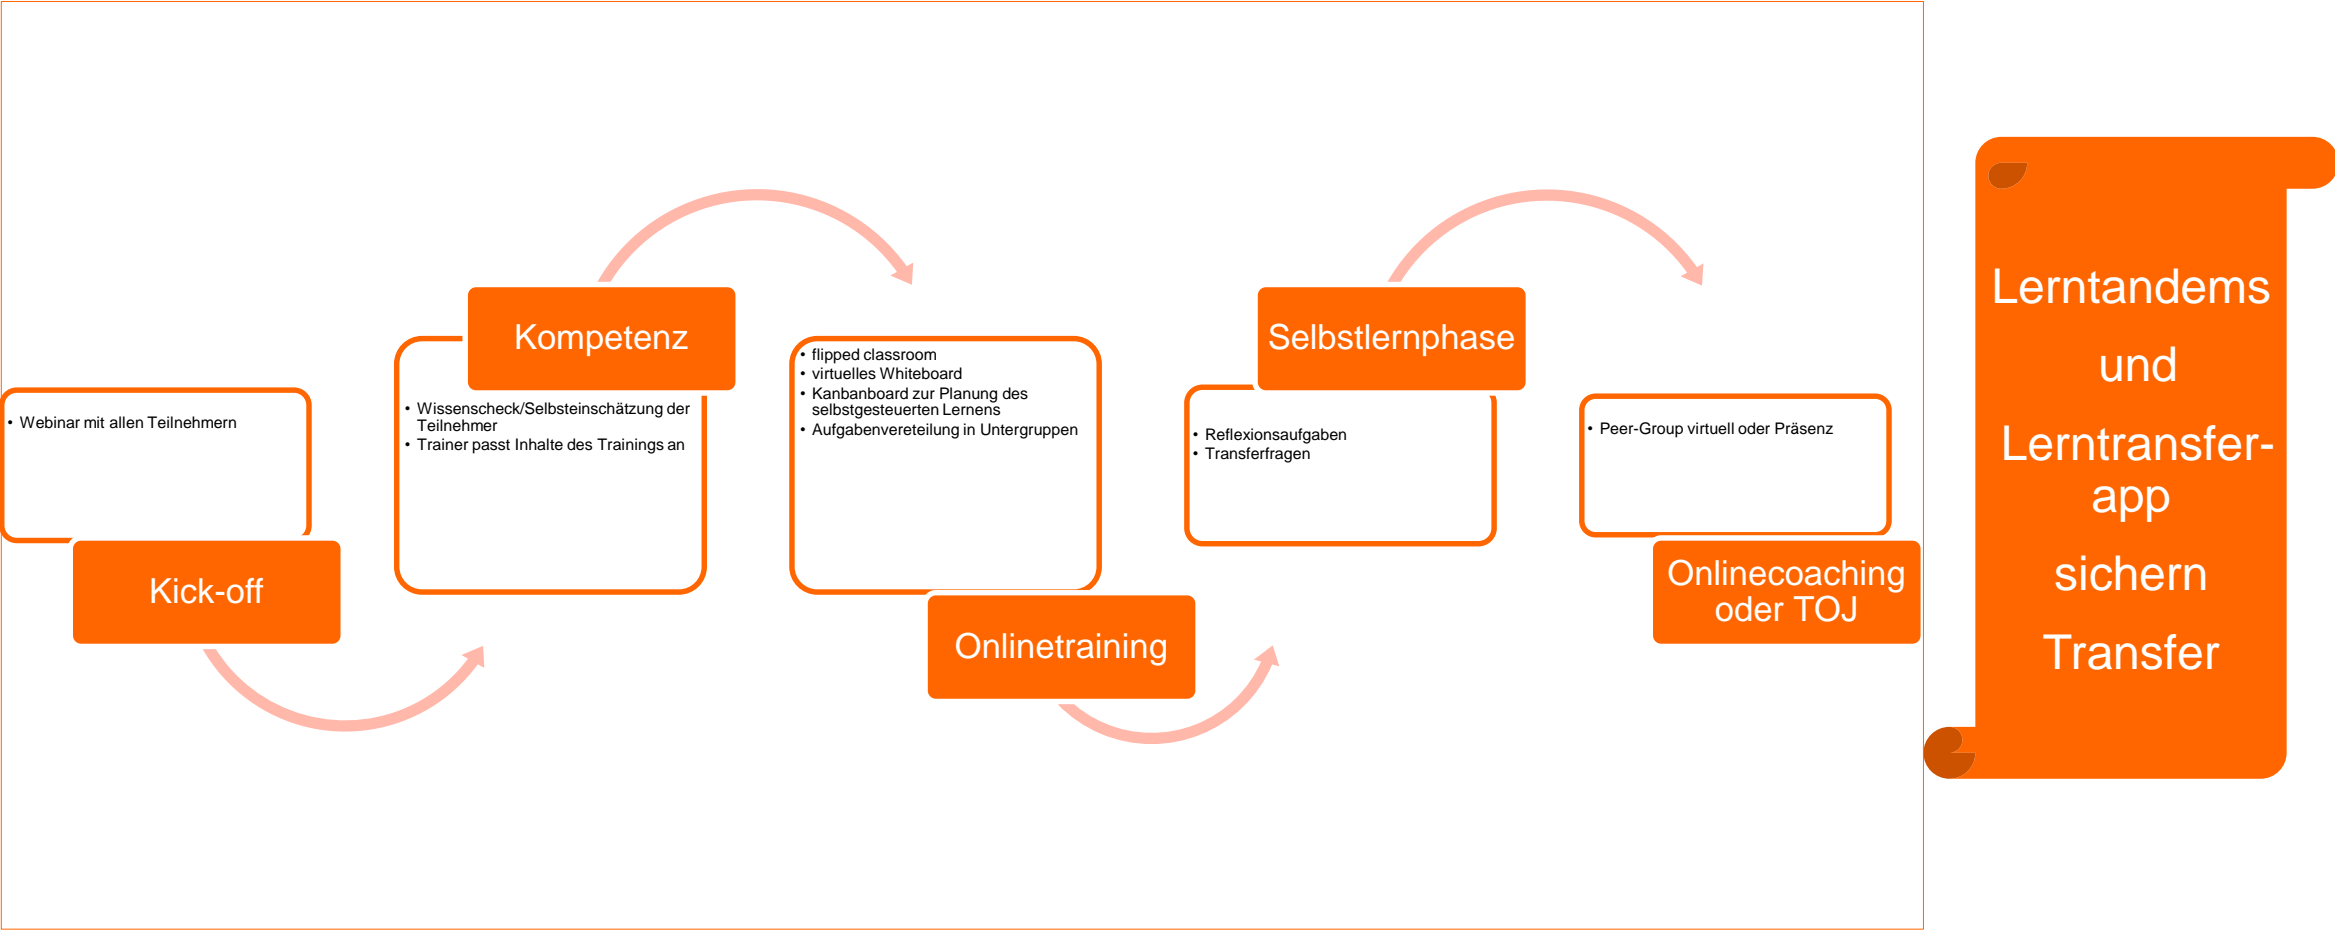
- Webinar mit allen Teilnehmern

Kick-off

Kompetenz

- Wissenscheck/Selbsteinschätzung der Teilnehmer
- Trainer passt Inhalte des Trainings an

- flipped classroom
- virtuelles Whiteboard
- Kanbanboard zur Planung des selbstgesteuerten Lernens
- Aufgabenvereteilung in Untergruppen

Onlinetraining

Selbstlernphase

- Reflexionsaufgaben
- Transferfragen

- Peer-Group virtuell oder Präsenz

Onlinecoaching oder TOJ

Lerntandems und Lerntransfer-app sichern Transfer